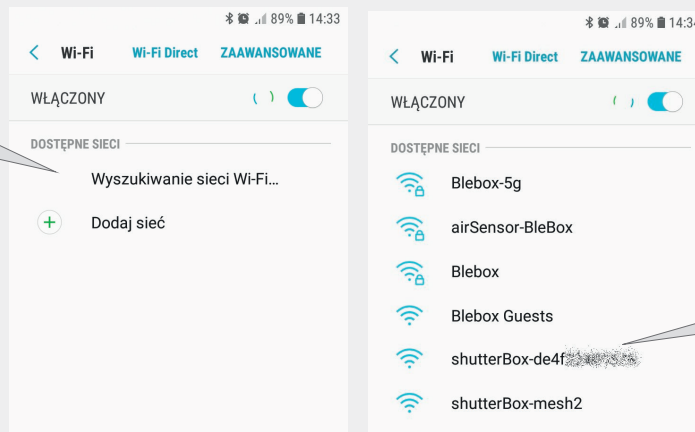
89% 14:33

Wi-Fi Wi-Fi Direct ZAAWANSOWANE

WŁĄCZONY

DOSTĘPNE SIECI

Wyszukiwanie sieci Wi-Fi...

Dodaj sieć

89% 14:3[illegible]

Wi-Fi Wi-Fi Direct ZAAWANSOWANE

WŁĄCZONY

DOSTĘPNE SIECI

Blebox-5g

airSensor-BleBox

Blebox

Blebox Guests

shutterBox-de4f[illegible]

shutterBox-mesh2